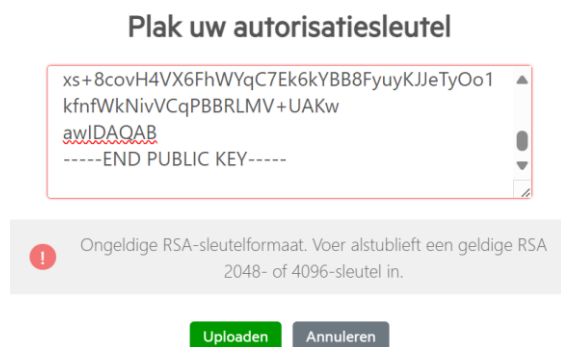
Plak uw autorisatiesleutel

xs+8covH4VX6FhWYqC7Ek6kYBB8FyuyKJJeTyOo1
kfnfWkNivVCqPBBRLMV+UAKw
awIDAQAB
-----END PUBLIC KEY-----

!

Ongeldige RSA-sleutelformaat. Voer alstublieft een geldige RSA 2048- of 4096-sleutel in.

Uploaden Annuleren